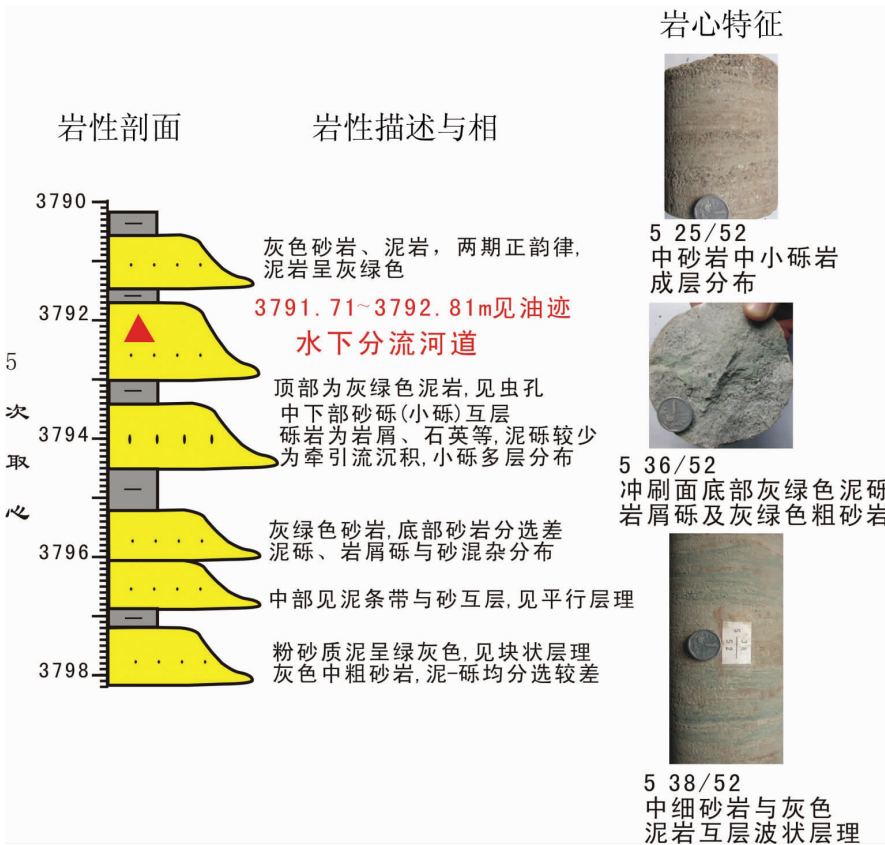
岩心特征

岩性剖面

岩性描述与相

3790

灰色砂岩、泥岩，两期正韵律，泥岩呈灰绿色

5 25/52
中砂岩中小砾岩成层分布

3792

3791.71~3792.81m见油迹

水下分流河道

5 次取心

顶部为灰绿色泥岩，见虫孔
中下部砂砾(小砾)互层
砾岩为岩屑、石英等，泥砾较少
为牵引流沉积，小砾多层分布

3794

5 36/52
冲刷面底部灰绿色泥研
岩屑砾及灰绿色粗砂岩

灰绿色砂岩，底部砂岩分选差
泥砾、岩屑砾与砂混杂分布

3796

中部见泥条带与砂互层，见平行层理

粉砂质泥呈绿灰色，见块状层理
灰色中粗砂岩，泥-砾均分选较差

3798

5 38/52
中细砂岩与灰色
泥岩互层波状层理